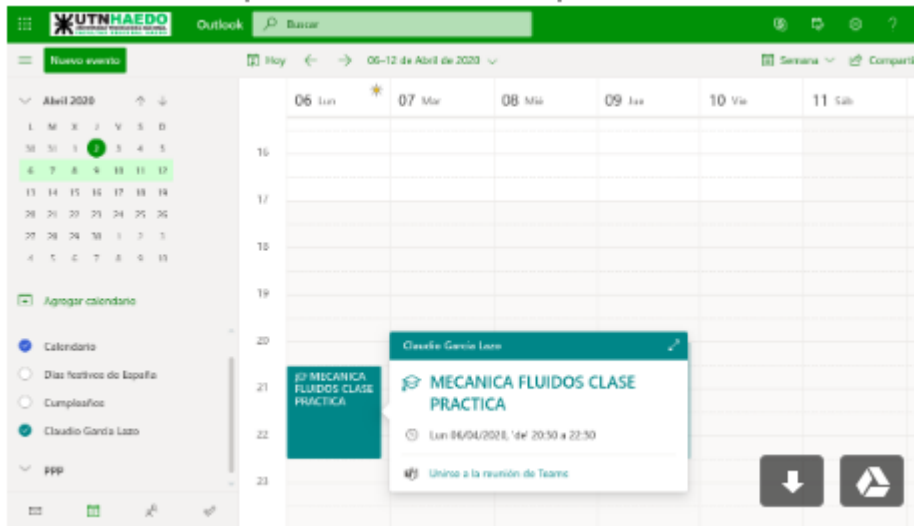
UTNHAEDO

Outlook

Buscar

Nuevo evento

Hoy

06–12 de Abril de 2020

Semana

Compartir

Abril 2020

| L | M | X | J | V | S | D |
|---|---|---|---|---|---|---|
| 30 | 31 | 1 | 2 | 3 | 4 | 5 |
| 6 | 7 | 8 | 9 | 10 | 11 | 12 |
| 13 | 14 | 15 | 16 | 17 | 18 | 19 |
| 20 | 21 | 22 | 23 | 24 | 25 | 26 |
| 27 | 28 | 29 | 30 | 1 | 2 | 3 |
| 4 | 5 | 6 | 7 | 8 | 9 | 10 |

Agregar calendario

Calendario

Días festivos de España

Cumpleaños

Claudio Garcia Lazo

PPP

06 Lun

07 Mar

08 Mié

09 Jue

10 Vie

11 Sáb

16

17

18

19

20

21

22

23

MECANICA FLUIDOS CLASE PRACTICA

Claudio Garcia Lazo

MECANICA FLUIDOS CLASE PRACTICA

Lun 06/04/2020, 'de' 20:30 a 22:30

Unirse a la reunión de Teams